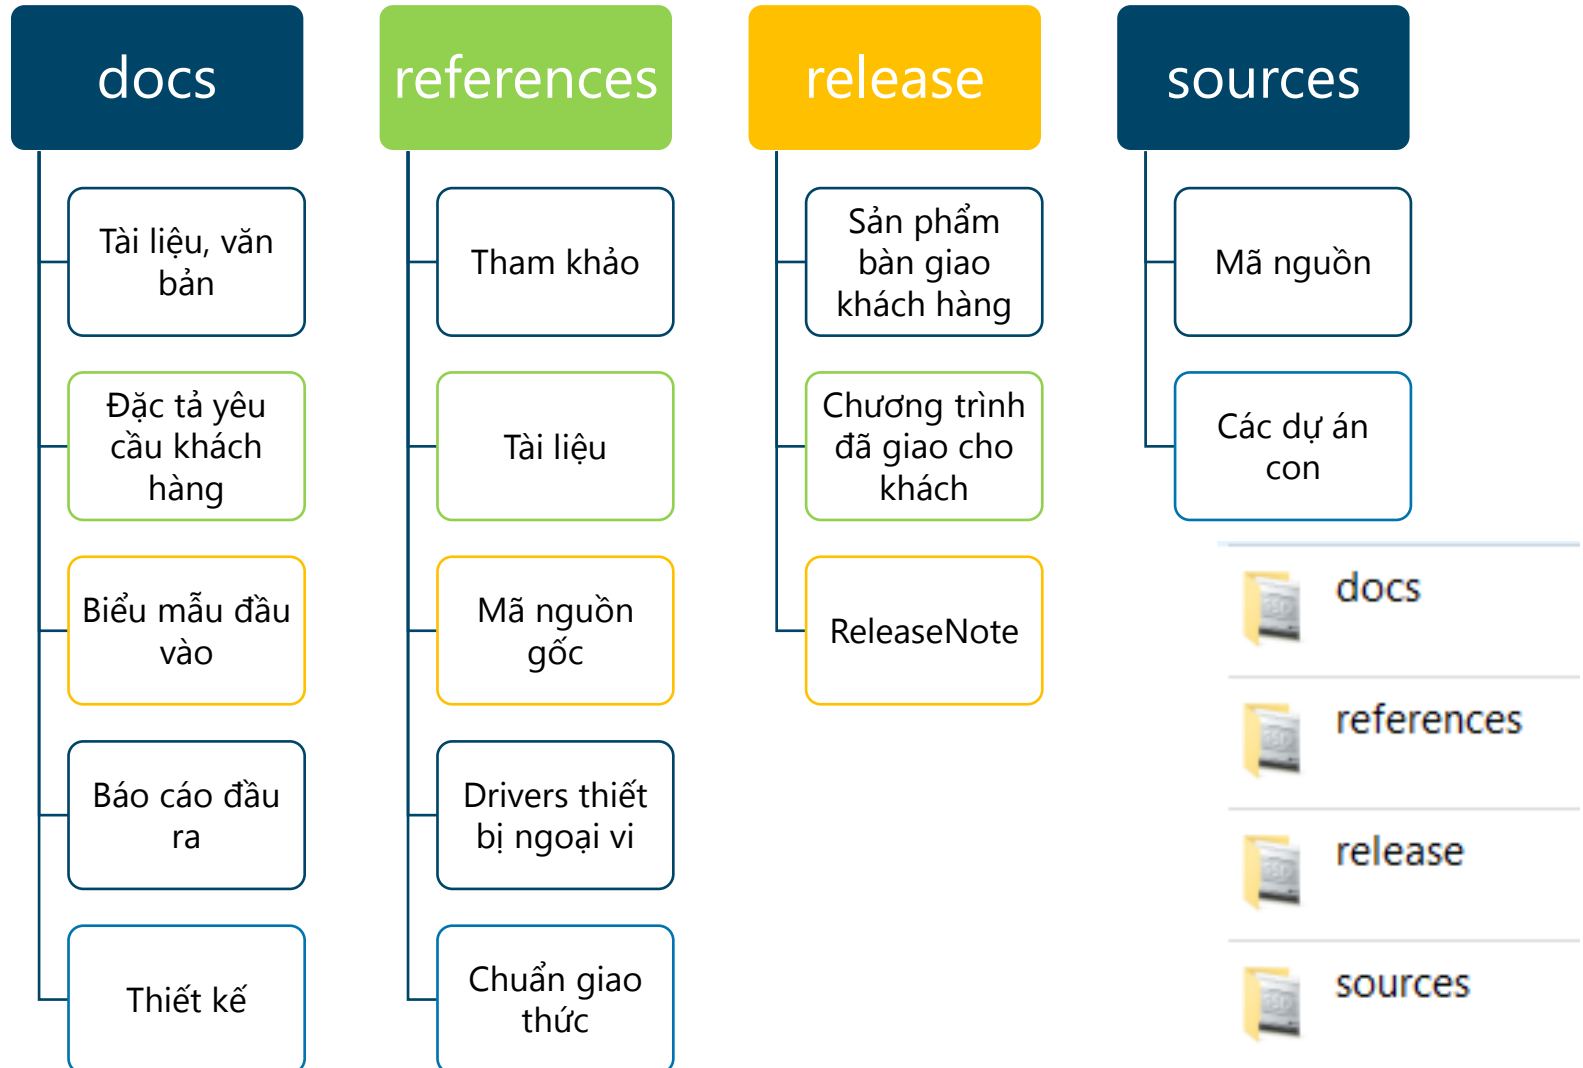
docs

Tài liệu, văn bản

Đặc tả yêu cầu khách hàng

Biểu mẫu đầu vào

Báo cáo đầu ra

Thiết kế

references

Tham khảo

Tài liệu

Mã nguồn gốc

Drivers thiết bị ngoại vi

Chuẩn giao thức

release

Sản phẩm bàn giao khách hàng

Chương trình đã giao cho khách

ReleaseNote

sources

Mã nguồn

Các dự án con

docs

references

release

sources